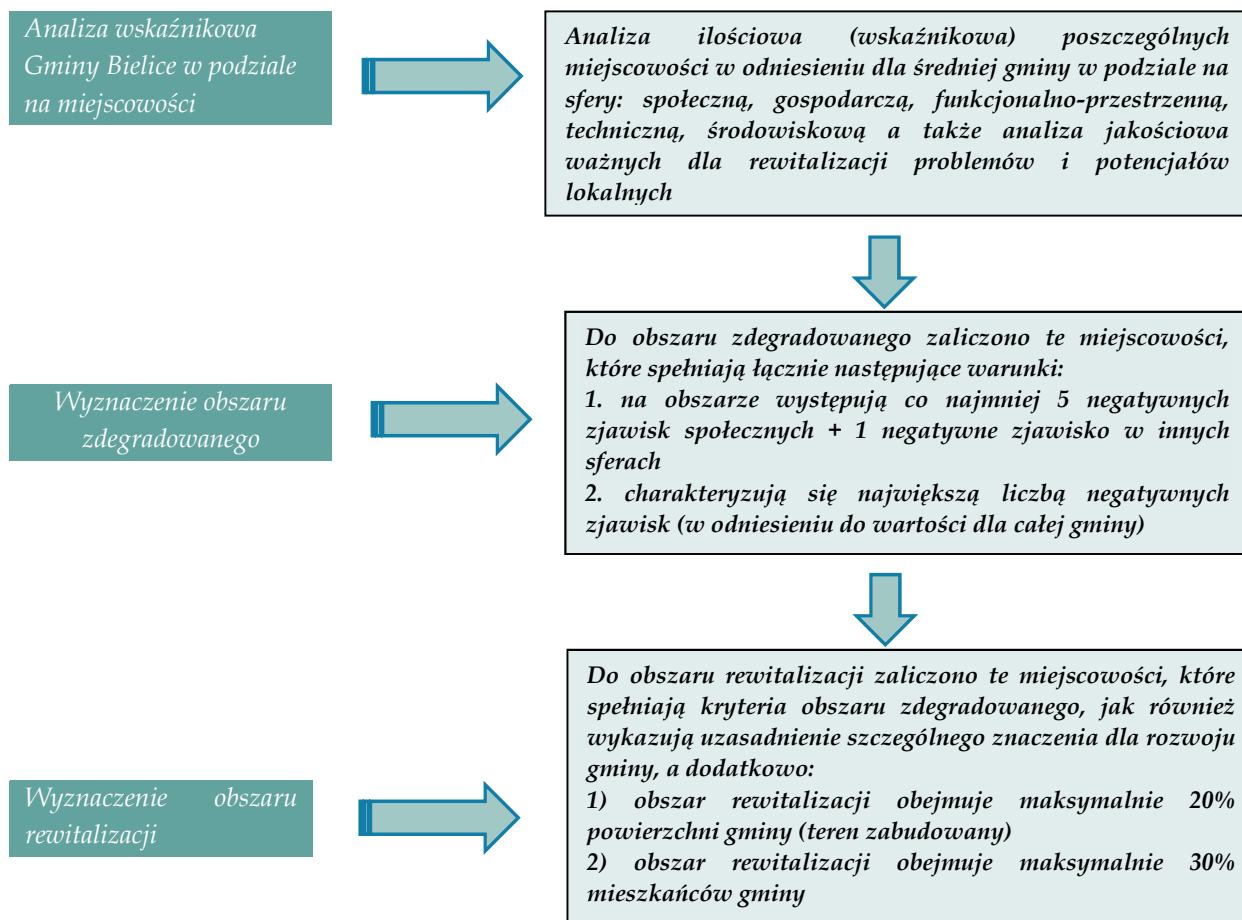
Analiza wskaźnikowa Gminy Bielice w podziale na miejscowości

Analiza ilościowa (wskaźnikowa) poszczególnych miejscowości w odniesieniu dla średniej gminy w podziale na sfery: społeczną, gospodarczą, funkcjonalno-przestrzenną, techniczną, środowiskową a także analiza jakościowa ważnych dla rewitalizacji problemów i potencjałów lokalnych

Wyznaczenie obszaru zdegradowanego

Do obszaru zdegradowanego zaliczono te miejscowości, które spełniają łącznie następujące warunki:
1. na obszarze występują co najmniej 5 negatywnych zjawisk społecznych + 1 negatywne zjawisko w innych sferach
2. charakteryzują się największą liczbą negatywnych zjawisk (w odniesieniu do wartości dla całej gminy)

Wyznaczenie obszaru rewitalizacji

Do obszaru rewitalizacji zaliczono te miejscowości, które spełniają kryteria obszaru zdegradowanego, jak również wykazują uzasadnienie szczególnego znaczenia dla rozwoju gminy, a dodatkowo:
1) obszar rewitalizacji obejmuje maksymalnie 20% powierzchni gminy (teren zabudowany)
2) obszar rewitalizacji obejmuje maksymalnie 30% mieszkańców gminy